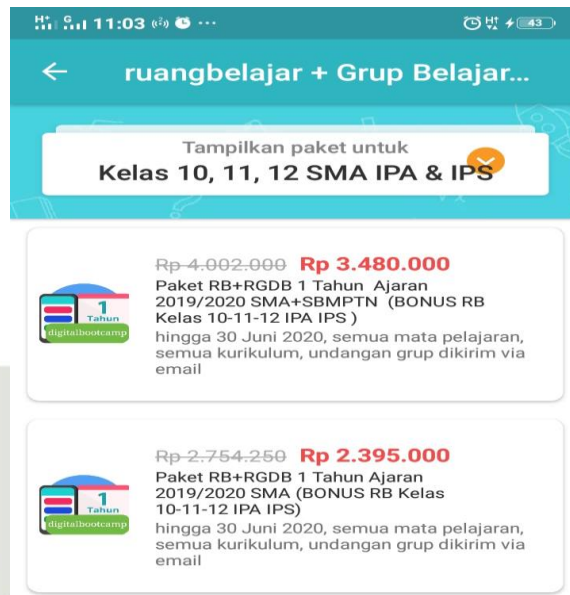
11:03

43

← ruangbelajar + Grup Belajar...

Tampilkan paket untuk
Kelas 10, 11, 12 SMA IPA & IPS

1 Tahun
digitalbootcamp

Rp 4.002.000 Rp 3.480.000
Paket RB+RGDB 1 Tahun Ajaran 2019/2020 SMA+SBMPTN (BONUS RB Kelas 10-11-12 IPA IPS )
hingga 30 Juni 2020, semua mata pelajaran, semua kurikulum, undangan grup dikirim via email

1 Tahun
digitalbootcamp

Rp 2.754.250 Rp 2.395.000
Paket RB+RGDB 1 Tahun Ajaran 2019/2020 SMA (BONUS RB Kelas 10-11-12 IPA IPS)
hingga 30 Juni 2020, semua mata pelajaran, semua kurikulum, undangan grup dikirim via email